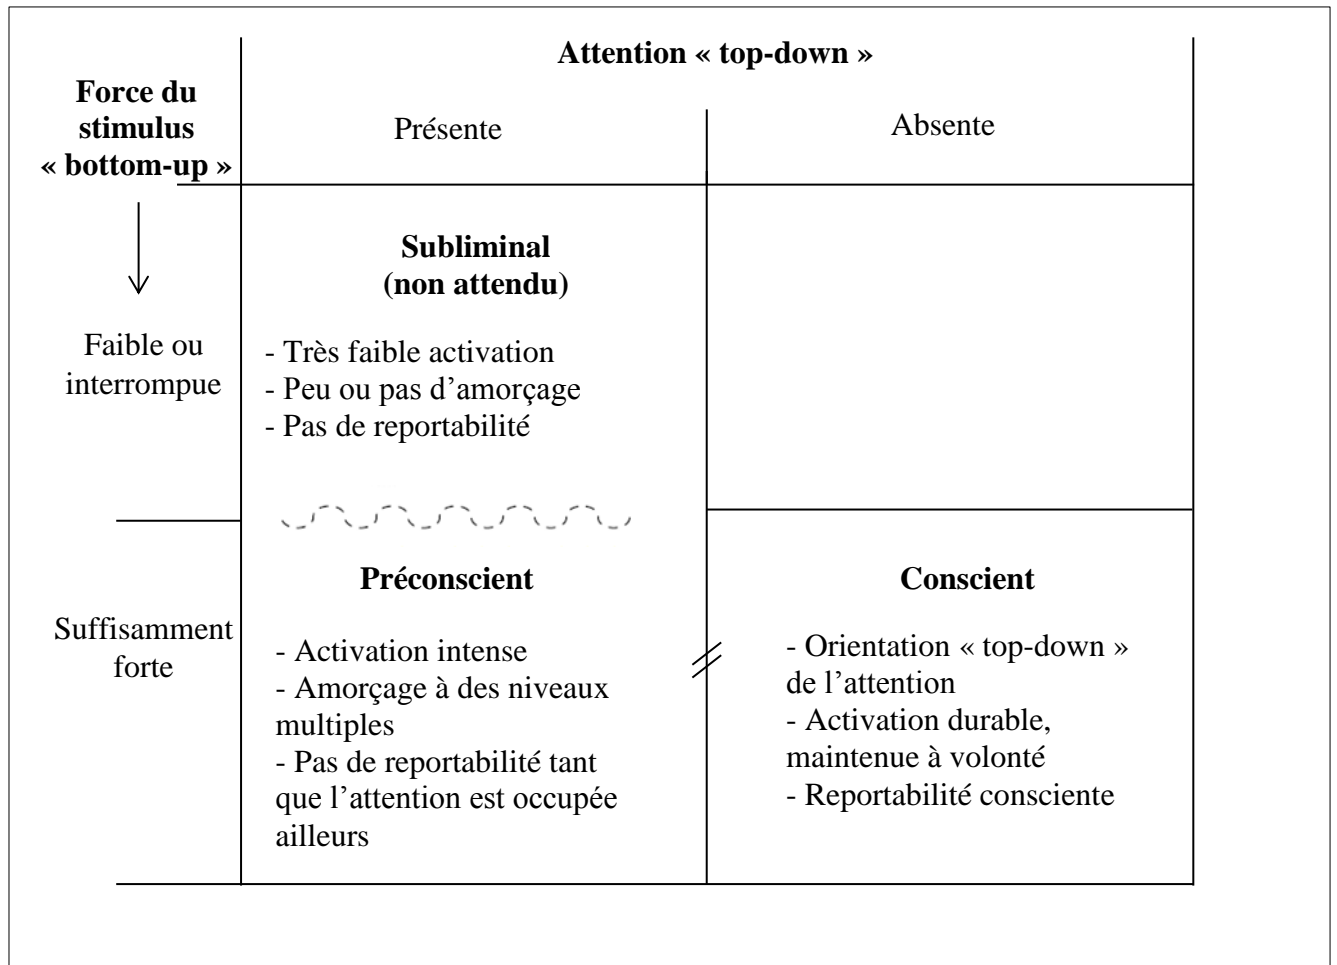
| Force du stimulus « bottom-up » | Attention « top-down » Présente | Absente |
|---|---|---|
| Faible ou interrompue | **Subliminal (non attendu)** - Très faible activation - Peu ou pas d'amorçage - Pas de reportabilité | |
| Suffisamment forte | **Préconscient** - Activation intense - Amorçage à des niveaux multiples - Pas de reportabilité tant que l'attention est occupée ailleurs | **Conscient** - Orientation « top-down » de l'attention - Activation durable, maintenue à volonté - Reportabilité consciente |